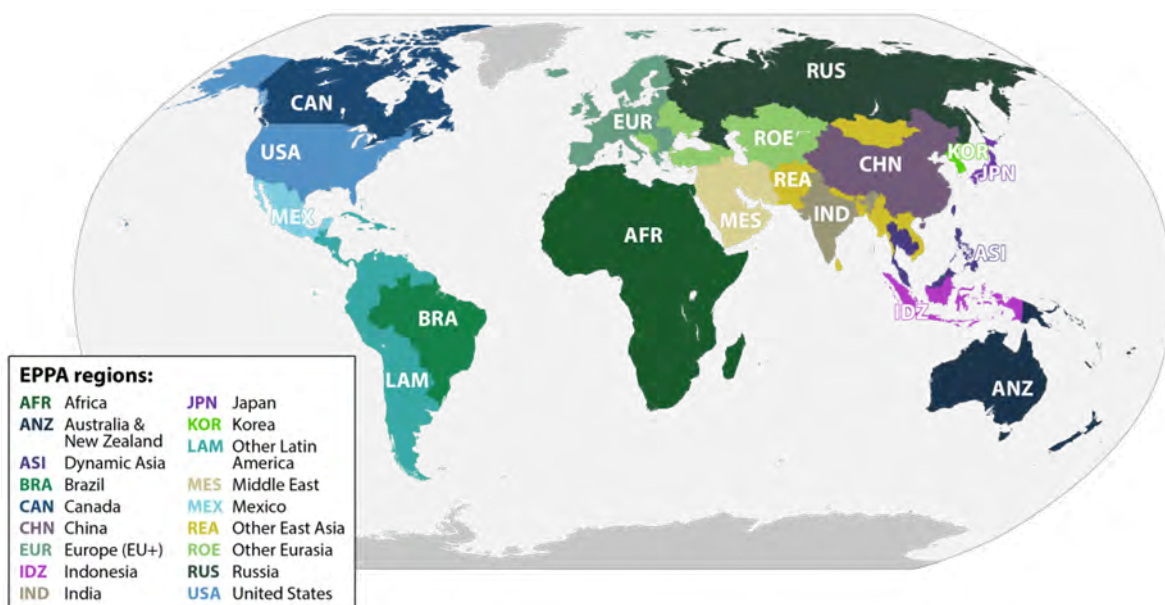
RUS
CAN
EUR
ROE
CHN
KOR
JPN
USA
REA
MES
IND
MEX
AFR
ASI
IDZ
BRA
LAM
ANZ

EPPA regions:
AFR Africa
ANZ Australia & New Zealand
ASI Dynamic Asia
BRA Brazil
CAN Canada
CHN China
EUR Europe (EU+)
IDZ Indonesia
IND India
JPN Japan
KOR Korea
LAM Other Latin America
MES Middle East
MEX Mexico
REA Other East Asia
ROE Other Eurasia
RUS Russia
USA United States